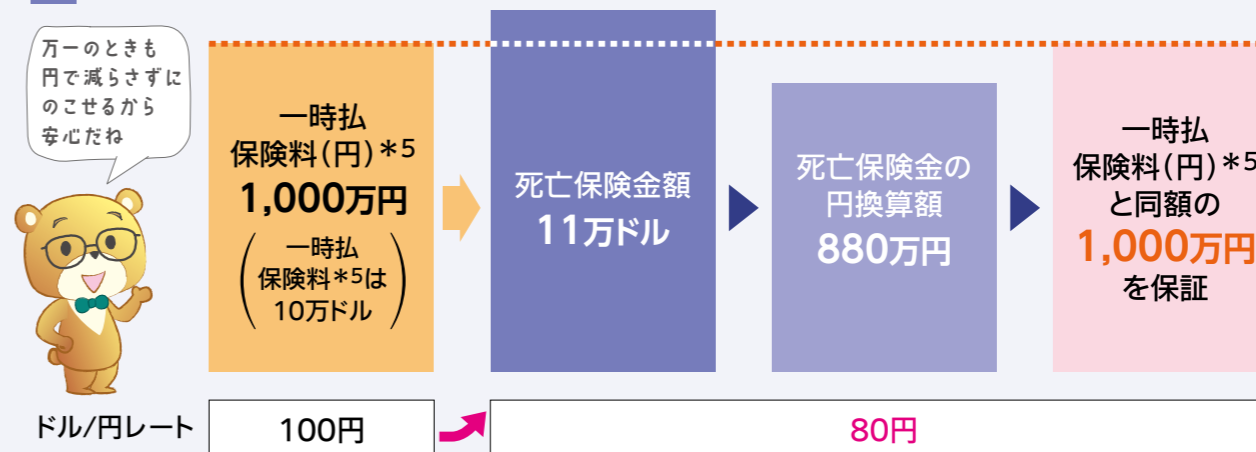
万一のときも円で減らさずにのこせるから安心だね

一時払保険料(円)＊5
1,000万円
(一時払保険料＊5は10万ドル)

死亡保険金額
11万ドル

死亡保険金の円換算額
880万円

一時払保険料(円)＊5と同額の
1,000万円
を保証

ドル/円レート

100円

80円